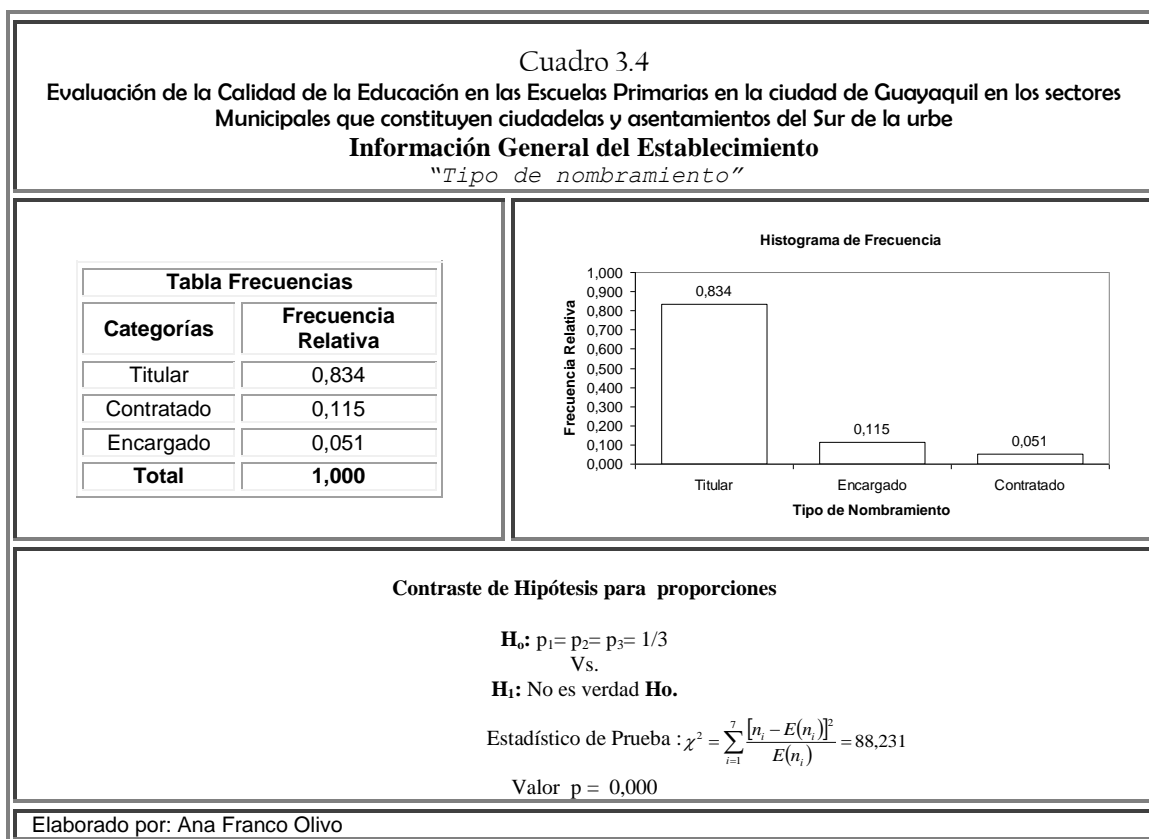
Cuadro 3.4
Evaluación de la Calidad de la Educación en las Escuelas Primarias en la ciudad de Guayaquil en los sectores Municipales que constituyen ciudadelas y asentamientos del Sur de la urbe
Información General del Establecimiento
"Tipo de nombramiento"

| Tabla Frecuencias | |
|---|---|
| Categorías | Frecuencia Relativa |
| Titular | 0,834 |
| Contratado | 0,115 |
| Encargado | 0,051 |
| Total | 1,000 |

Histograma de Frecuencia
1,000
0,900
0,800
0,700
0,600
0,500
0,400
0,300
0,200
0,100
0,000
Frecuencia Relativa
0,834
0,115
0,051
Titular
Encargado
Contratado
Tipo de Nombramiento

Contraste de Hipótesis para proporciones

$H_o$: $p_1 = p_2 = p_3 = 1/3$
Vs.
$H_1$: No es verdad Ho.

Estadístico de Prueba : $\chi^2 = \sum_{i=1}^{7} \frac{[n_i - E(n_i)]^2}{E(n_i)} = 88,231$

Valor p = 0,000

Elaborado por: Ana Franco Olivo